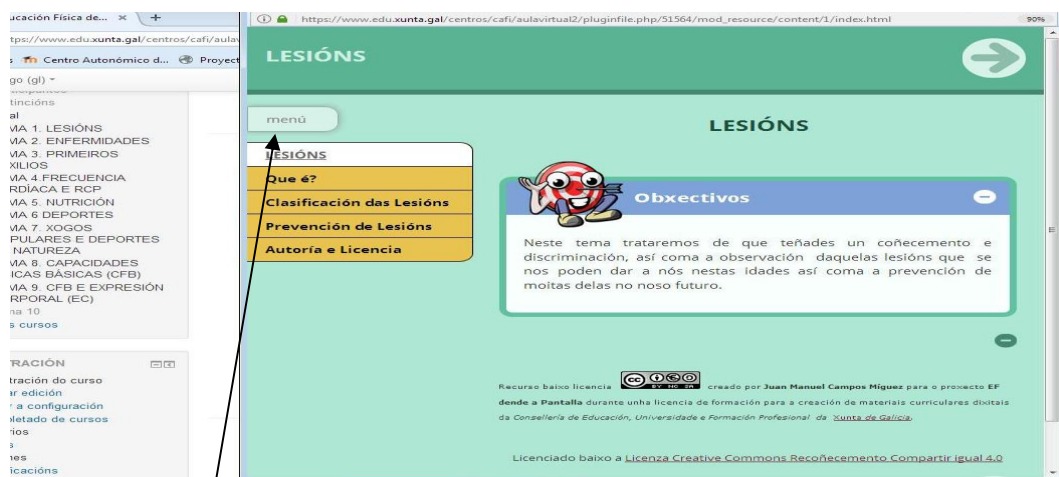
ucación Física de... × +

tps://www.edu.xunta.gal/centros/cafi/aula

Centro Autonómico d... Proyect

go (gl)

tincións
al
MA 1. LESIÓNS
MA 2. ENFERMIDADES
MA 3. PRIMEIROS
XILIOS
MA 4.FRECUENCIA
RDÍACA E RCP
MA 5. NUTRICIÓN
MA 6 DEPORTES
MA 7. XOGOS
PULARES E DEPORTES
NATUREZA
MA 8. CAPACIDADES
ICAS BÁSICAS (CFB)
MA 9. CFB E EXPRESIÓN
RPORAL (EC)
na 10
s cursos

RACIÓN
tración do curso
ar edición
a configuración
oletado de cursos
rios
s
nes
ficacións

https://www.edu.xunta.gal/centros/cafi/aulavirtual2/pluginfile.php/51564/mod_resource/content/1/index.html 90%

LESIÓNS

menú

LESIÓNS

LESIÓNS
Que é?
Clasificación das Lesións
Prevención de Lesións
Autoría e Licencia

Obxectivos

Neste tema trataremos de que teñades un coñecemento e discriminación, así coma a observación daquelas lesións que se nos poden dar a nós nestas idades así coma a prevención de moitas delas no noso futuro.

Recurso baixo licencia creado por Juan Manuel Campos Míguez para o proxecto EF dende a Pantalla durante unha licencia de formación para a creación de materiais curriculares dixitais da Consellería de Educación, Universidade e Formación Profesional da Xunta de Galicia.

Licenciado baixo a Licenza Creative Commons Recoñecemento Compartir igual 4.0